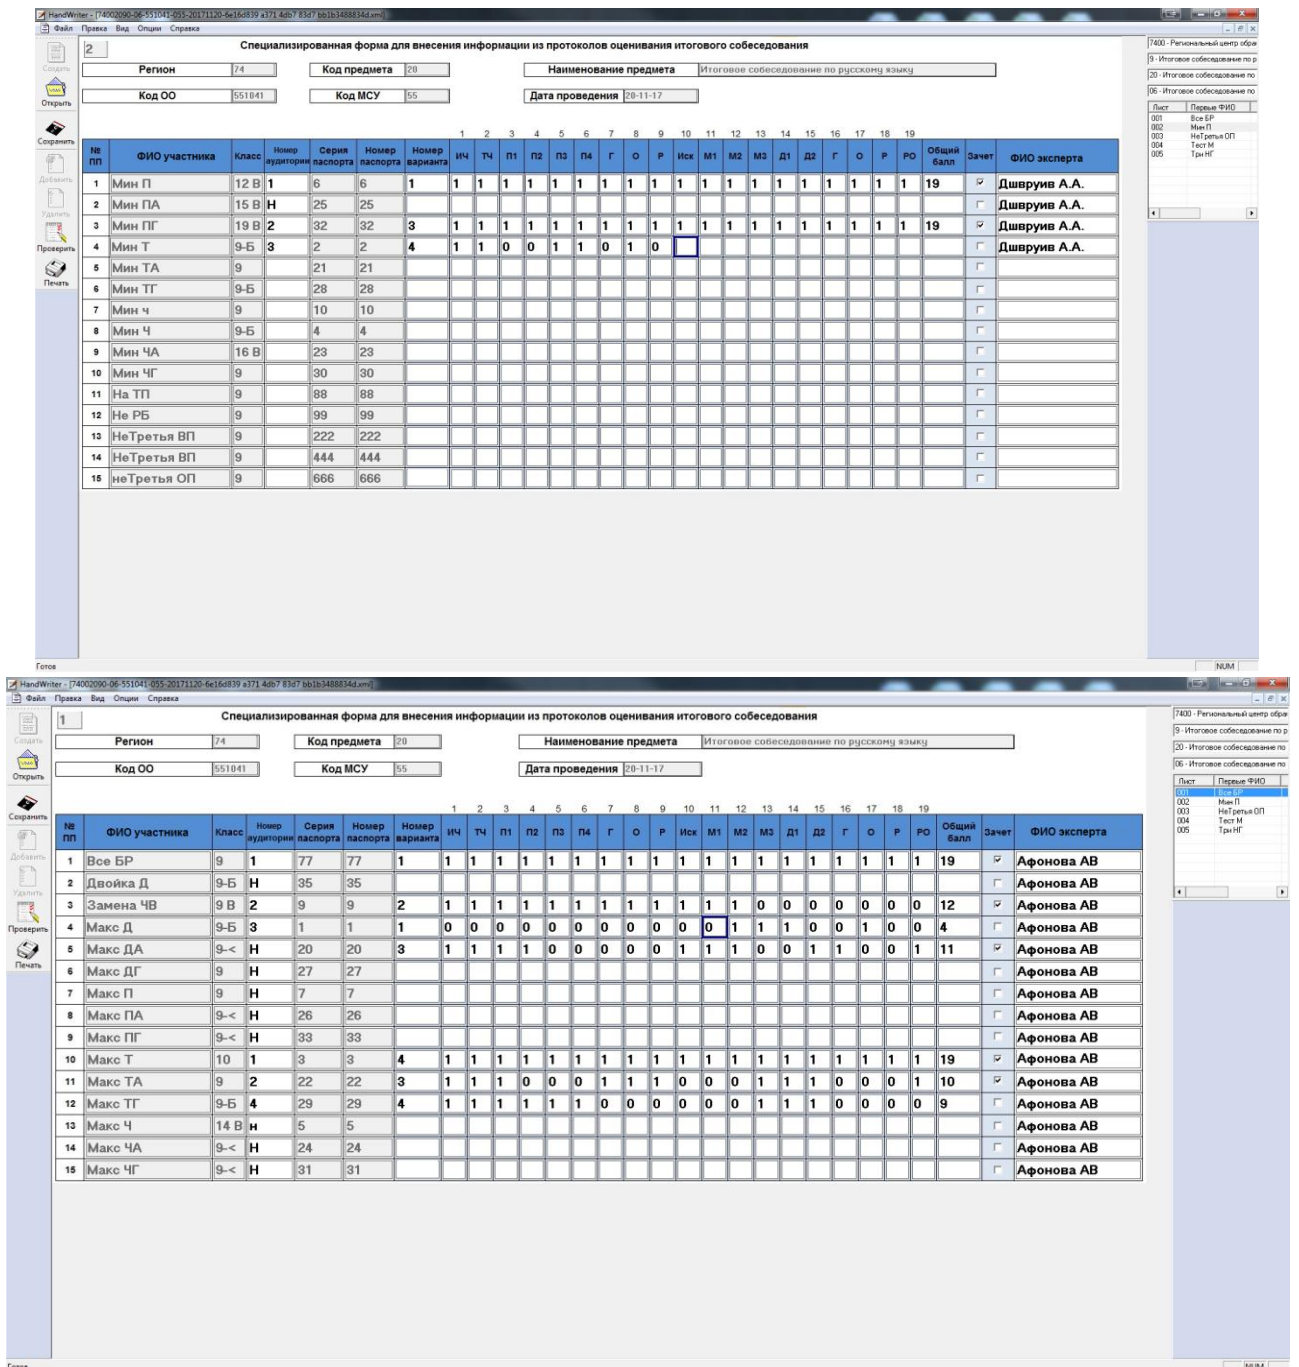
HandWriter - [74002090-06-551041-055-20171120-6e16d839 a371 4db7 83d7 bb1b3488834d.xml]
Файл Правка Вид Опции Справка

Создать
Открыть
Сохранить
Добавить
Удалить
Проверить
Печать

2

Специализированная форма для внесения информации из протоколов оценивания итогового собеседования

Регион 74
Код предмета 20
Наименование предмета Итоговое собеседование по русскому языку
Код ОО 551041
Код МСУ 55
Дата проведения 20-11-17

| № пп | ФИО участника | Класс | Номер аудитории | Серия паспорта | Номер паспорта | Номер варианта | ИЧ | ТЧ | П1 | П2 | П3 | П4 | Г | О | Р | Иск | М1 | М2 | М3 | Д1 | Д2 | Г | О | Р | РО | Общий балл | Зачет | ФИО эксперта |
|---|---|---|---|---|---|---|---|---|---|---|---|---|---|---|---|---|---|---|---|---|---|---|---|---|---|---|---|---|
| | | | | | | | 1 | 2 | 3 | 4 | 5 | 6 | 7 | 8 | 9 | 10 | 11 | 12 | 13 | 14 | 15 | 16 | 17 | 18 | 19 | | | |
| 1 | Мин П | 12 В | 1 | 6 | 6 | 1 | 1 | 1 | 1 | 1 | 1 | 1 | 1 | 1 | 1 | 1 | 1 | 1 | 1 | 1 | 1 | 1 | 1 | 1 | 1 | 19 | ☑ | Дшвруив А.А. |
| 2 | Мин ПА | 15 В | Н | 25 | 25 | | | | | | | | | | | | | | | | | | | | | | ☐ | Дшвруив А.А. |
| 3 | Мин ПГ | 19 В | 2 | 32 | 32 | 3 | 1 | 1 | 1 | 1 | 1 | 1 | 1 | 1 | 1 | 1 | 1 | 1 | 1 | 1 | 1 | 1 | 1 | 1 | 1 | 19 | ☑ | Дшвруив А.А. |
| 4 | Мин Т | 9-Б | 3 | 2 | 2 | 4 | 1 | 1 | 0 | 0 | 1 | 1 | 0 | 1 | 0 | | | | | | | | | | | | ☐ | Дшвруив А.А. |
| 5 | Мин ТА | 9 | | 21 | 21 | | | | | | | | | | | | | | | | | | | | | | ☐ | |
| 6 | Мин ТГ | 9-Б | | 28 | 28 | | | | | | | | | | | | | | | | | | | | | | ☐ | |
| 7 | Мин ч | 9 | | 10 | 10 | | | | | | | | | | | | | | | | | | | | | | ☐ | |
| 8 | Мин Ч | 9-Б | | 4 | 4 | | | | | | | | | | | | | | | | | | | | | | ☐ | |
| 9 | Мин ЧА | 16 В | | 23 | 23 | | | | | | | | | | | | | | | | | | | | | | ☐ | |
| 10 | Мин ЧГ | 9 | | 30 | 30 | | | | | | | | | | | | | | | | | | | | | | ☐ | |
| 11 | На ТП | 9 | | 88 | 88 | | | | | | | | | | | | | | | | | | | | | | ☐ | |
| 12 | Не РБ | 9 | | 99 | 99 | | | | | | | | | | | | | | | | | | | | | | ☐ | |
| 13 | НеТретья ВП | 9 | | 222 | 222 | | | | | | | | | | | | | | | | | | | | | | ☐ | |
| 14 | НеТретья ВП | 9 | | 444 | 444 | | | | | | | | | | | | | | | | | | | | | | ☐ | |
| 15 | неТретья ОП | 9 | | 666 | 666 | | | | | | | | | | | | | | | | | | | | | | ☐ | |

7400 - Региональный центр обра
9 - Итоговое собеседование по р
20 - Итоговое собеседование по
06 - Итоговое собеседование по

| Лист | Первые ФИО |
|---|---|
| 001 | Все БР |
| 002 | Мин П |
| 003 | НеТретья ОП |
| 004 | Тест М |
| 005 | Три НГ |

Готов
NUM

HandWriter - [74002090-06-551041-055-20171120-6e16d839 a371 4db7 83d7 bb1b3488834d.xml]
Файл Правка Вид Опции Справка

Создать
Открыть
Сохранить
Добавить
Удалить
Проверить
Печать

1

Специализированная форма для внесения информации из протоколов оценивания итогового собеседования

Регион 74
Код предмета 20
Наименование предмета Итоговое собеседование по русскому языку
Код ОО 551041
Код МСУ 55
Дата проведения 20-11-17

| № пп | ФИО участника | Класс | Номер аудитории | Серия паспорта | Номер паспорта | Номер варианта | ИЧ | ТЧ | П1 | П2 | П3 | П4 | Г | О | Р | Иск | М1 | М2 | М3 | Д1 | Д2 | Г | О | Р | РО | Общий балл | Зачет | ФИО эксперта |
|---|---|---|---|---|---|---|---|---|---|---|---|---|---|---|---|---|---|---|---|---|---|---|---|---|---|---|---|---|
| | | | | | | | 1 | 2 | 3 | 4 | 5 | 6 | 7 | 8 | 9 | 10 | 11 | 12 | 13 | 14 | 15 | 16 | 17 | 18 | 19 | | | |
| 1 | Все БР | 9 | 1 | 77 | 77 | 1 | 1 | 1 | 1 | 1 | 1 | 1 | 1 | 1 | 1 | 1 | 1 | 1 | 1 | 1 | 1 | 1 | 1 | 1 | 1 | 19 | ☑ | Афонова АВ |
| 2 | Двойка Д | 9-Б | Н | 35 | 35 | | | | | | | | | | | | | | | | | | | | | | ☐ | Афонова АВ |
| 3 | Замена ЧВ | 9 В | 2 | 9 | 9 | 2 | 1 | 1 | 1 | 1 | 1 | 1 | 1 | 1 | 1 | 1 | 1 | 1 | 0 | 0 | 0 | 0 | 0 | 0 | 0 | 12 | ☑ | Афонова АВ |
| 4 | Макс Д | 9-Б | 3 | 1 | 1 | 1 | 0 | 0 | 0 | 0 | 0 | 0 | 0 | 0 | 0 | 0 | 0 | 1 | 1 | 1 | 0 | 1 | 1 | 0 | 0 | 4 | ☐ | Афонова АВ |
| 5 | Макс ДА | 9-< | Н | 20 | 20 | 3 | 1 | 1 | 1 | 1 | 0 | 0 | 0 | 0 | 0 | 1 | 1 | 1 | 0 | 0 | 1 | 1 | 0 | 0 | 1 | 11 | ☑ | Афонова АВ |
| 6 | Макс ДГ | 9 | Н | 27 | 27 | | | | | | | | | | | | | | | | | | | | | | ☐ | Афонова АВ |
| 7 | Макс П | 9 | Н | 7 | 7 | | | | | | | | | | | | | | | | | | | | | | ☐ | Афонова АВ |
| 8 | Макс ПА | 9-< | Н | 26 | 26 | | | | | | | | | | | | | | | | | | | | | | ☐ | Афонова АВ |
| 9 | Макс ПГ | 9-< | Н | 33 | 33 | | | | | | | | | | | | | | | | | | | | | | ☐ | Афонова АВ |
| 10 | Макс Т | 10 | 1 | 3 | 3 | 4 | 1 | 1 | 1 | 1 | 1 | 1 | 1 | 1 | 1 | 1 | 1 | 1 | 1 | 1 | 1 | 1 | 1 | 1 | 1 | 19 | ☑ | Афонова АВ |
| 11 | Макс ТА | 9 | 2 | 22 | 22 | 3 | 1 | 1 | 1 | 0 | 0 | 0 | 1 | 1 | 1 | 0 | 0 | 0 | 1 | 1 | 1 | 0 | 0 | 0 | 1 | 10 | ☑ | Афонова АВ |
| 12 | Макс ТГ | 9-Б | 4 | 29 | 29 | 4 | 1 | 1 | 1 | 1 | 1 | 1 | 0 | 0 | 0 | 0 | 0 | 0 | 1 | 1 | 1 | 0 | 0 | 0 | 0 | 9 | ☐ | Афонова АВ |
| 13 | Макс Ч | 14 В | Н | 5 | 5 | | | | | | | | | | | | | | | | | | | | | | ☐ | Афонова АВ |
| 14 | Макс ЧА | 9-< | Н | 24 | 24 | | | | | | | | | | | | | | | | | | | | | | ☐ | Афонова АВ |
| 15 | Макс ЧГ | 9-< | Н | 31 | 31 | | | | | | | | | | | | | | | | | | | | | | ☐ | Афонова АВ |

7400 - Региональный центр обра
9 - Итоговое собеседование по р
20 - Итоговое собеседование по
06 - Итоговое собеседование по

| Лист | Первые ФИО |
|---|---|
| 001 | Все БР |
| 002 | Мин П |
| 003 | НеТретья ОП |
| 004 | Тест М |
| 005 | Три НГ |

Готов
NUM